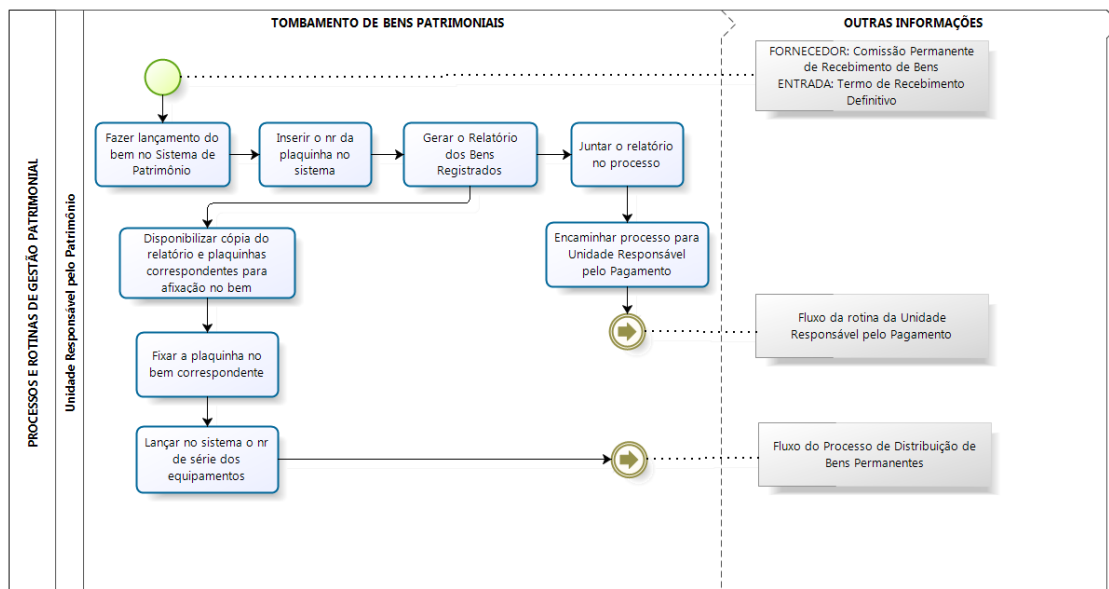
PROCESSOS E ROTINAS DE GESTÃO PATRIMONIAL

Unidade Responsável pelo Patrimônio

TOMBAMENTO DE BENS PATRIMONIAIS

OUTRAS INFORMAÇÕES

FORNECEDOR: Comissão Permanente de Recebimento de Bens
ENTRADA: Termo de Recebimento Definitivo

Fazer lançamento do bem no Sistema de Patrimônio

Inserir o nr da plaquinha no sistema

Gerar o Relatório dos Bens Registrados

Juntar o relatório no processo

Disponibilizar cópia do relatório e plaquinhas correspondentes para afixação no bem

Encaminhar processo para Unidade Responsável pelo Pagamento

Fluxo da rotina da Unidade Responsável pelo Pagamento

Fixar a plaquinha no bem correspondente

Lançar no sistema o nr de série dos equipamentos

Fluxo do Processo de Distribuição de Bens Permanentes